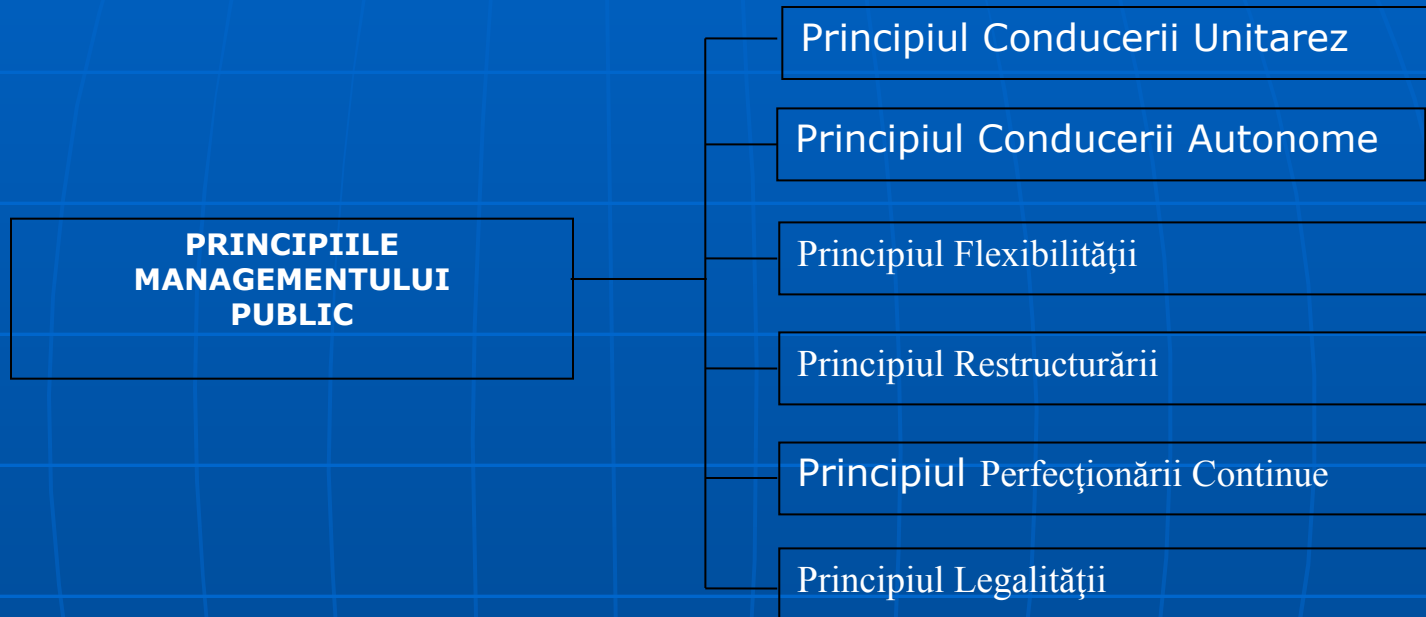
PRINCIPIILE MANAGEMENTULUI PUBLIC

Principiul Conducerii Unitarez

Principiul Conducerii Autonome

Principiul Flexibilităţii

Principiul Restructurării

Principiul Perfecţionării Continue

Principiul Legalităţii